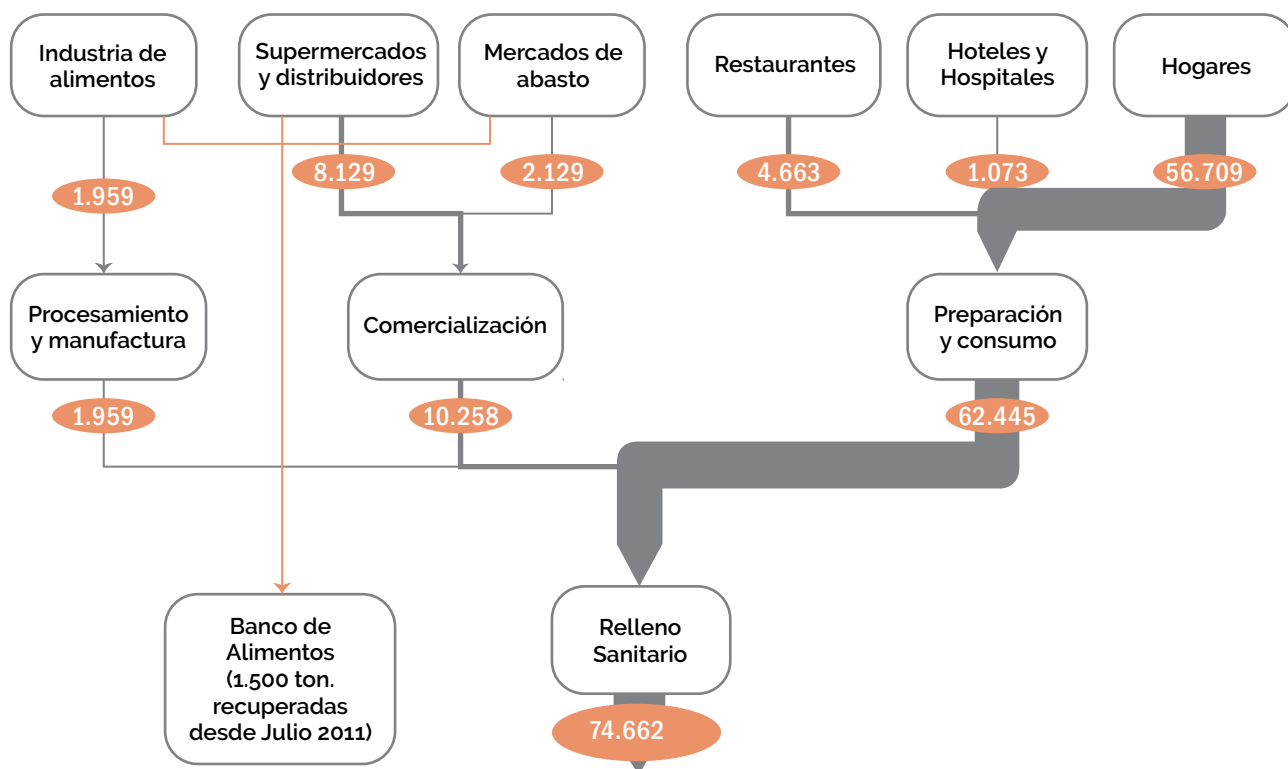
Industria de alimentos

Supermercados y distribuidores

Mercados de abasto

Restaurantes

Hoteles y Hospitales

Hogares

1.959

8.129

2.129

4.663

1.073

56.709

Procesamiento y manufactura

Comercialización

Preparación y consumo

1.959

10.258

62.445

Banco de Alimentos (1.500 ton. recuperadas desde Julio 2011)

Relleno Sanitario

74.662